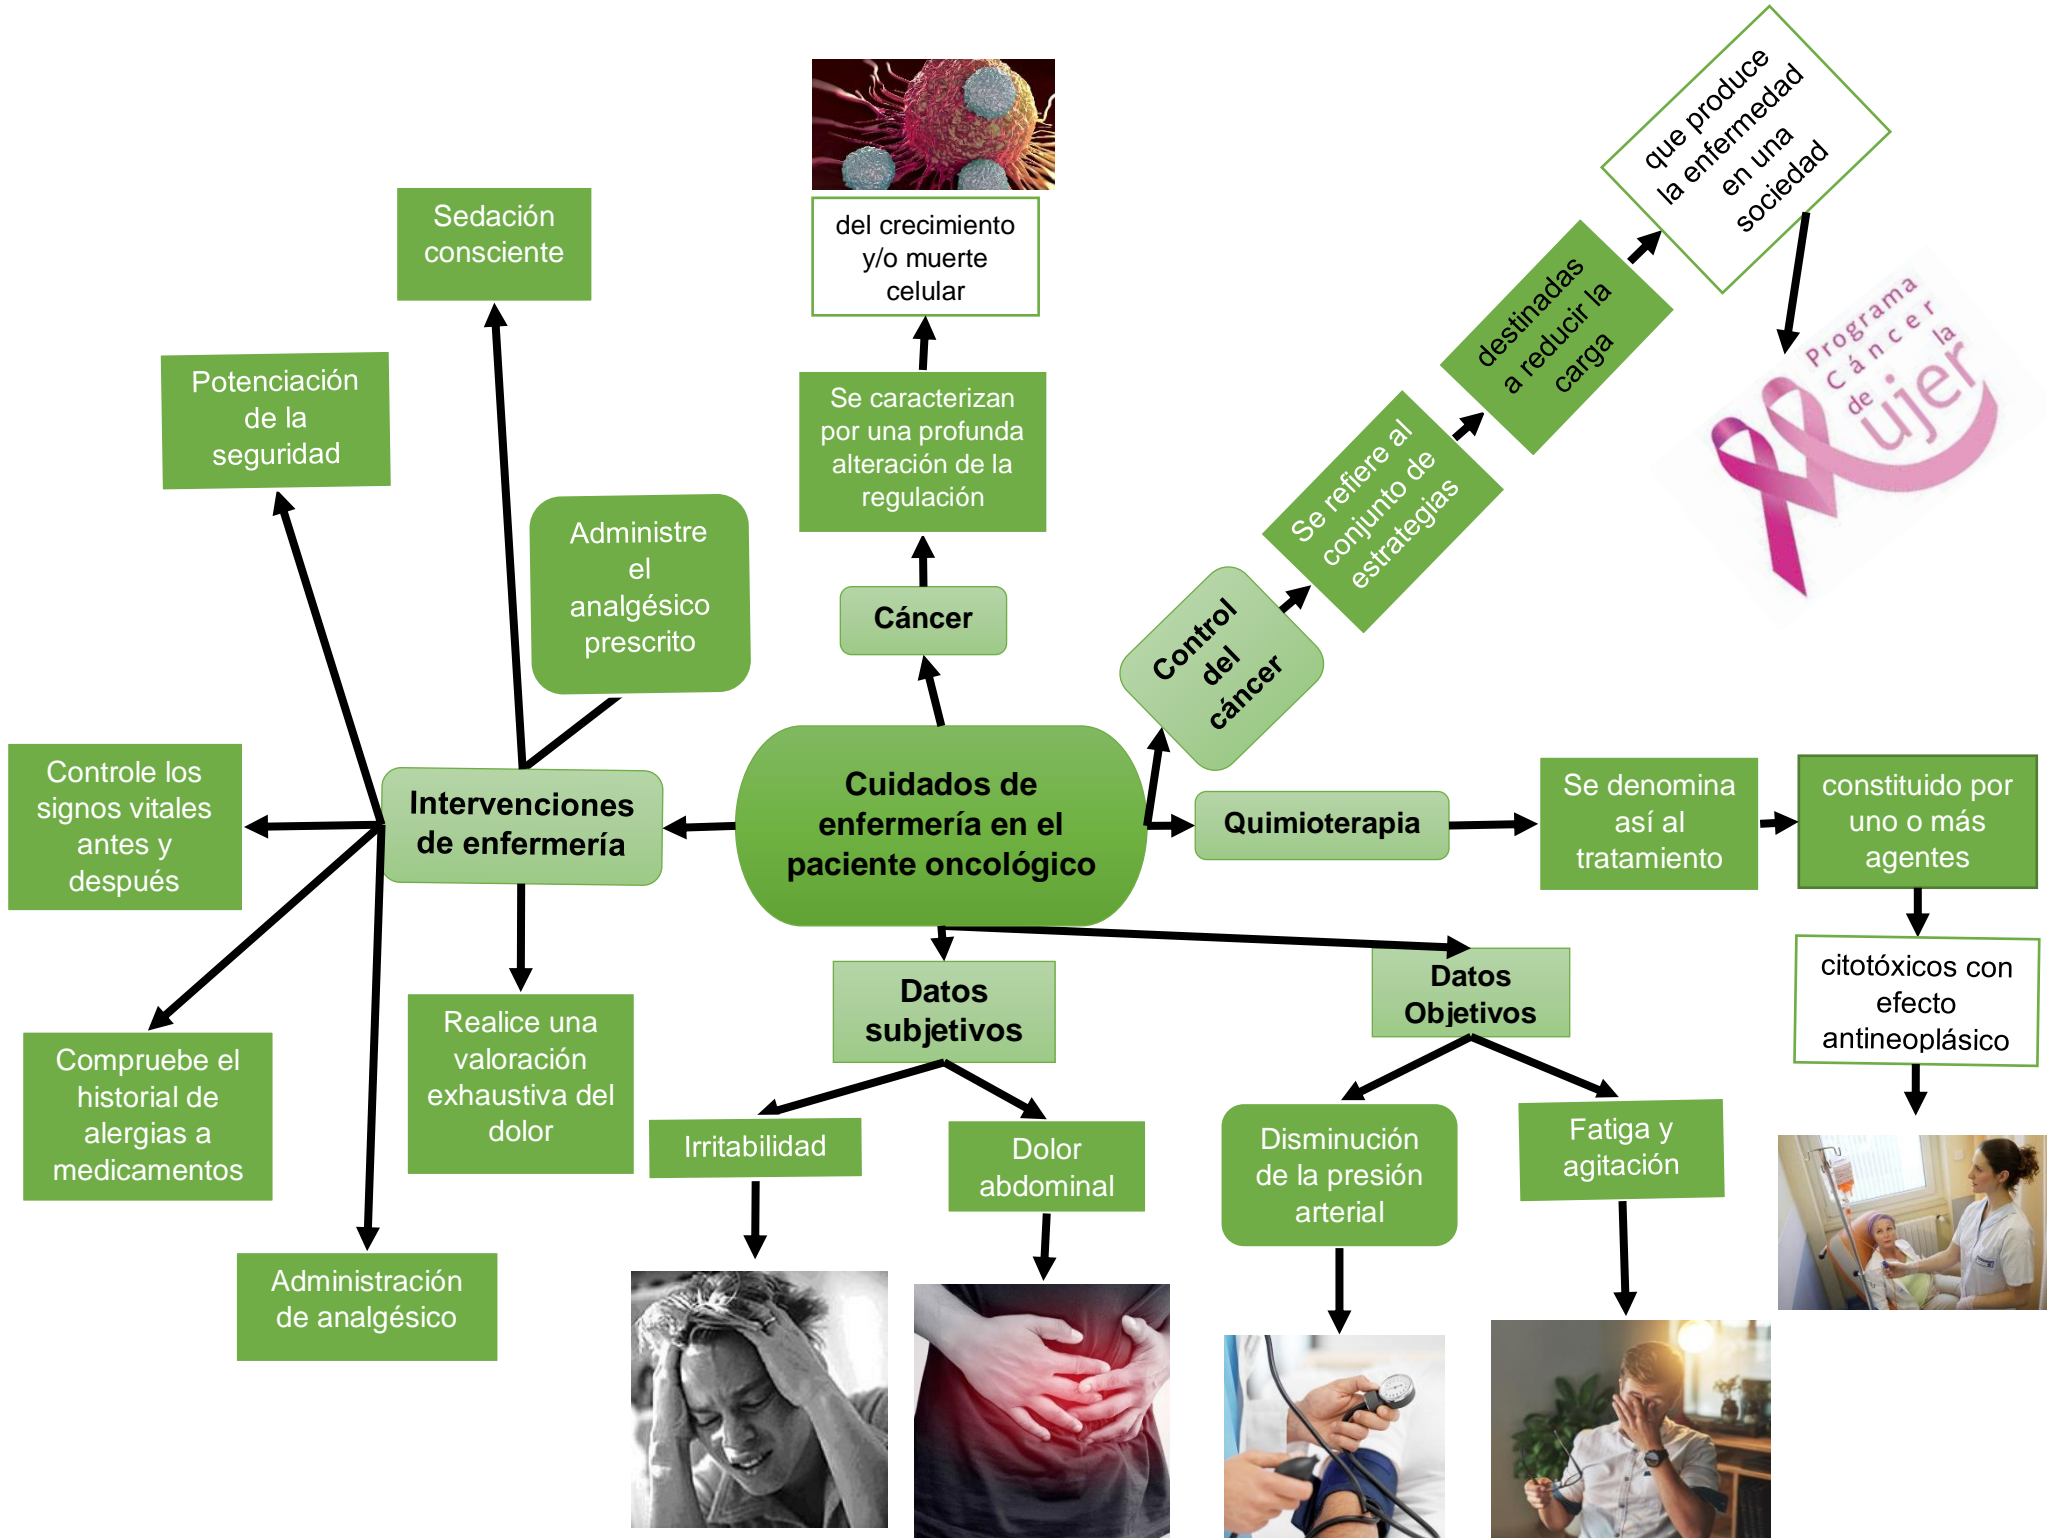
del crecimiento y/o muerte celular

Sedación consciente

Potenciación de la seguridad

Administre el analgésico prescrito

Se caracterizan por una profunda alteración de la regulación

Cáncer

que produce la enfermedad en una sociedad

destinadas a reducir la carga

Se refiere al conjunto de estrategias

Control del cáncer

Programa Cáncer de la Mujer

Controle los signos vitales antes y después

Intervenciones de enfermería

Cuidados de enfermería en el paciente oncológico

Quimioterapia

Se denomina así al tratamiento

constituido por uno o más agentes

citotóxicos con efecto antineoplásico

Compruebe el historial de alergias a medicamentos

Realice una valoración exhaustiva del dolor

Datos subjetivos

Datos Objetivos

Irritabilidad

Dolor abdominal

Disminución de la presión arterial

Fatiga y agitación

Administración de analgésico